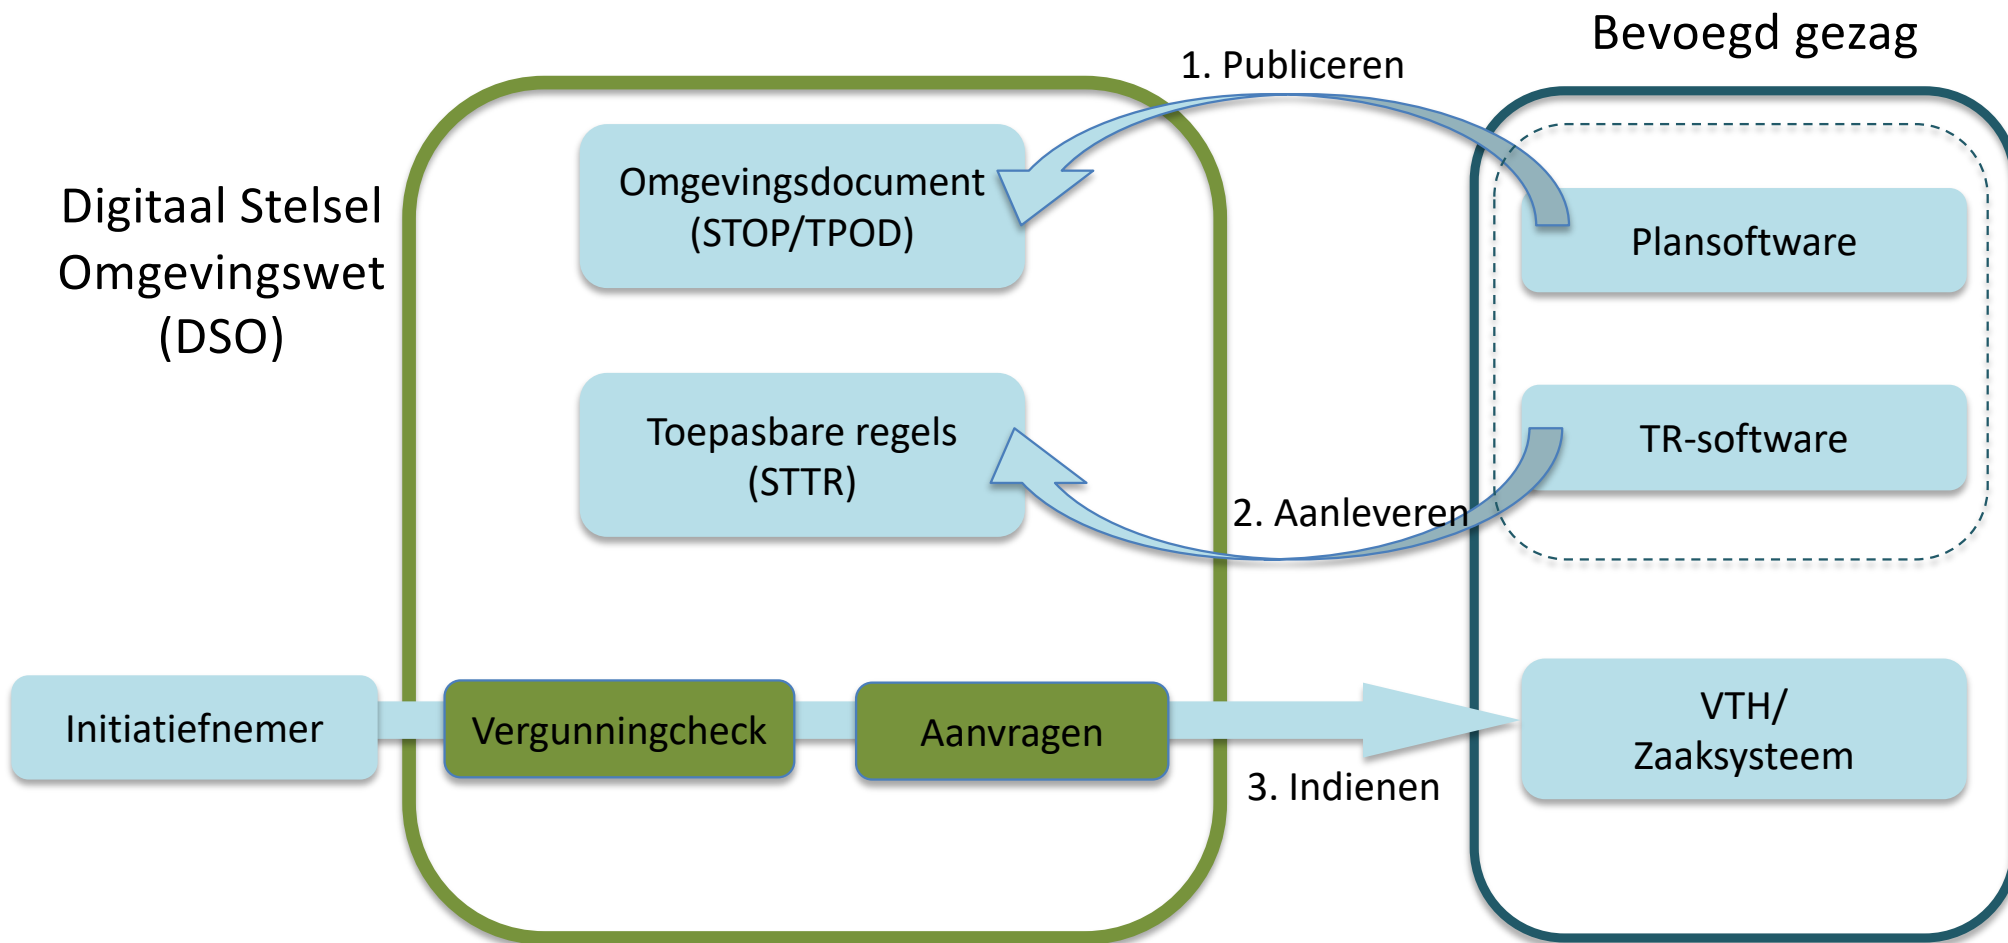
Bevoegd gezag

1. Publiceren

Digitaal Stelsel Omgevingswet (DSO)

Omgevingsdocument (STOP/TPOD)

Plansoftware

Toepasbare regels (STTR)

TR-software

2. Aanleveren

Initiatiefnemer

Vergunningcheck

Aanvragen

VTH/ Zaaksysteem

3. Indienen